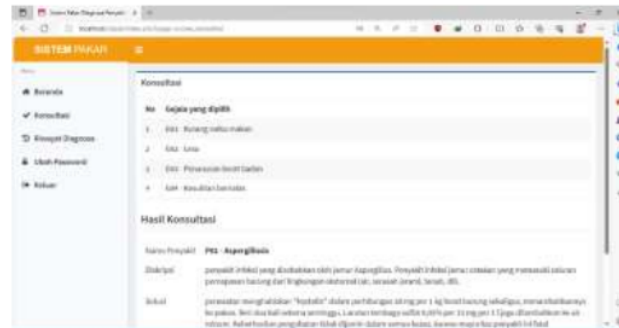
SISTEM PAKAR

Beranda
Konsultasi
Riwayat Diagnosa
Ubah Password
Keluar

Konsultasi

| No | Gejala yang dipilih |
|---|---|
| 1 | G01 Kurang nafsu makan |
| 2 | G02 Lesu |
| 3 | G03 Penurunan berat badan |
| 4 | G04 Kesulitan bernafas |

Hasil Konsultasi

Nama Penyakit P01 - Aspergillosis

Diskripsi penyakit infeksi yang disebabkan oleh jamur Aspergillus. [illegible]

Solusi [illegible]